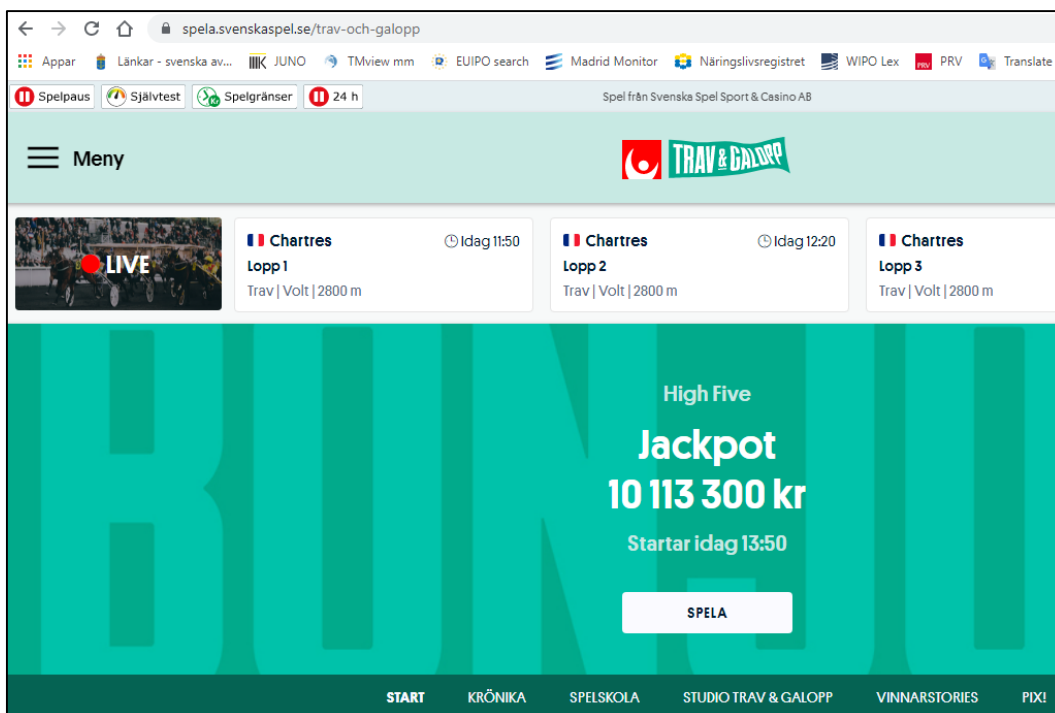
spela.svenskaspel.se/trav-och-galopp

Appar Länkar - svenska av... JUNO TMview mm EUIPO search Madrid Monitor Näringslivsregistret WIPO Lex PRV Translate

Spelpaus Självtest Spelgränser 24 h

Spel från Svenska Spel Sport & Casino AB

Meny

TRAV & GALOPP

LIVE

Chartres
Idag 11:50
Lopp 1
Trav | Volt | 2800 m

Chartres
Idag 12:20
Lopp 2
Trav | Volt | 2800 m

Chartres
Lopp 3
Trav | Volt | 2800 m

BUNG

High Five

Jackpot

10 113 300 kr

Startar idag 13:50

SPELA

START KRÖNIKA SPELSKOLA STUDIO TRAV & GALOPP VINNARSTORIES PIX!